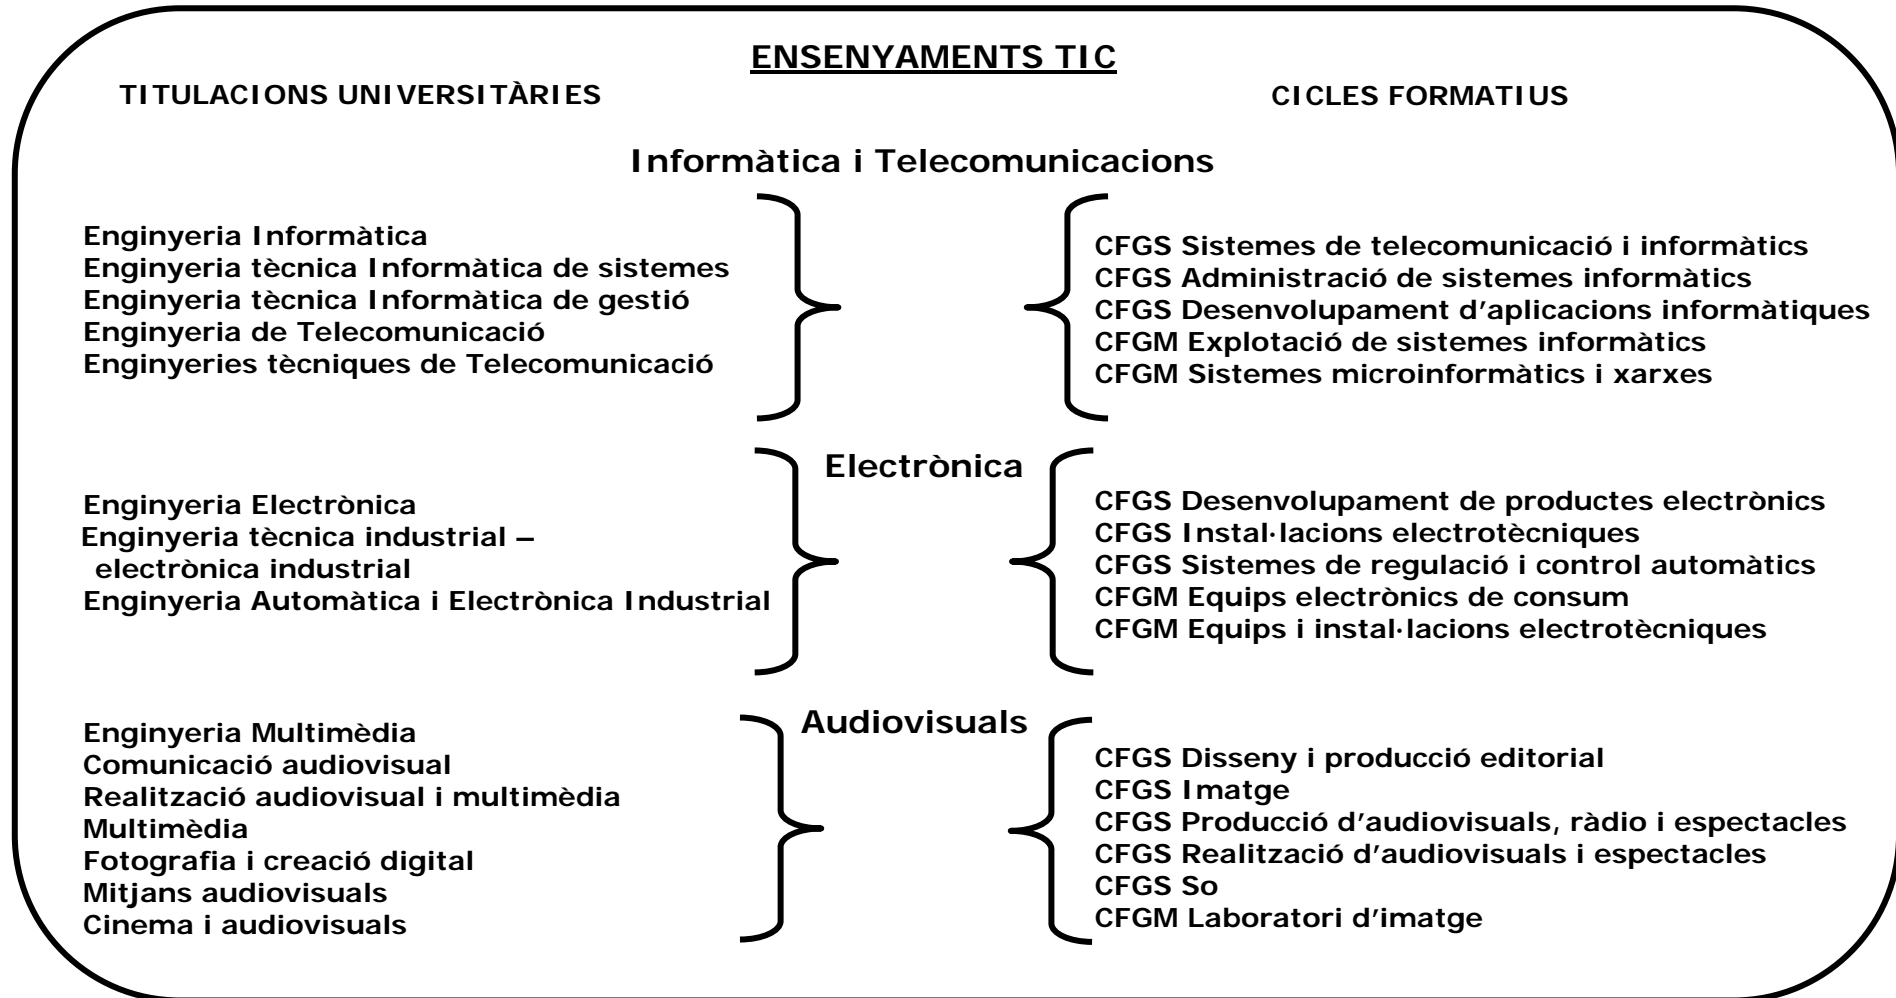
ENSENYAMENTS TIC

TITULACIONS UNIVERSITÀRIES

CICLES FORMATIUS

Informàtica i Telecomunicacions

Enginyeria Informàtica
Enginyeria tècnica Informàtica de sistemes
Enginyeria tècnica Informàtica de gestió
Enginyeria de Telecomunicació
Enginyeries tècniques de Telecomunicació

CFGS Sistemes de telecomunicació i informàtics
CFGS Administració de sistemes informàtics
CFGS Desenvolupament d'aplicacions informàtiques
CFGM Explotació de sistemes informàtics
CFGM Sistemes microinformàtics i xarxes

Electrònica

Enginyeria Electrònica
Enginyeria tècnica industrial – electrònica industrial
Enginyeria Automàtica i Electrònica Industrial

CFGS Desenvolupament de productes electrònics
CFGS Instal·lacions electrotècniques
CFGS Sistemes de regulació i control automàtics
CFGM Equips electrònics de consum
CFGM Equips i instal·lacions electrotècniques

Audiovisuals

Enginyeria Multimèdia
Comunicació audiovisual
Realització audiovisual i multimèdia
Multimèdia
Fotografia i creació digital
Mitjans audiovisuals
Cinema i audiovisuals

CFGS Disseny i producció editorial
CFGS Imatge
CFGS Producció d'audiovisuals, ràdio i espectacles
CFGS Realització d'audiovisuals i espectacles
CFGS So
CFGM Laboratori d'imatge